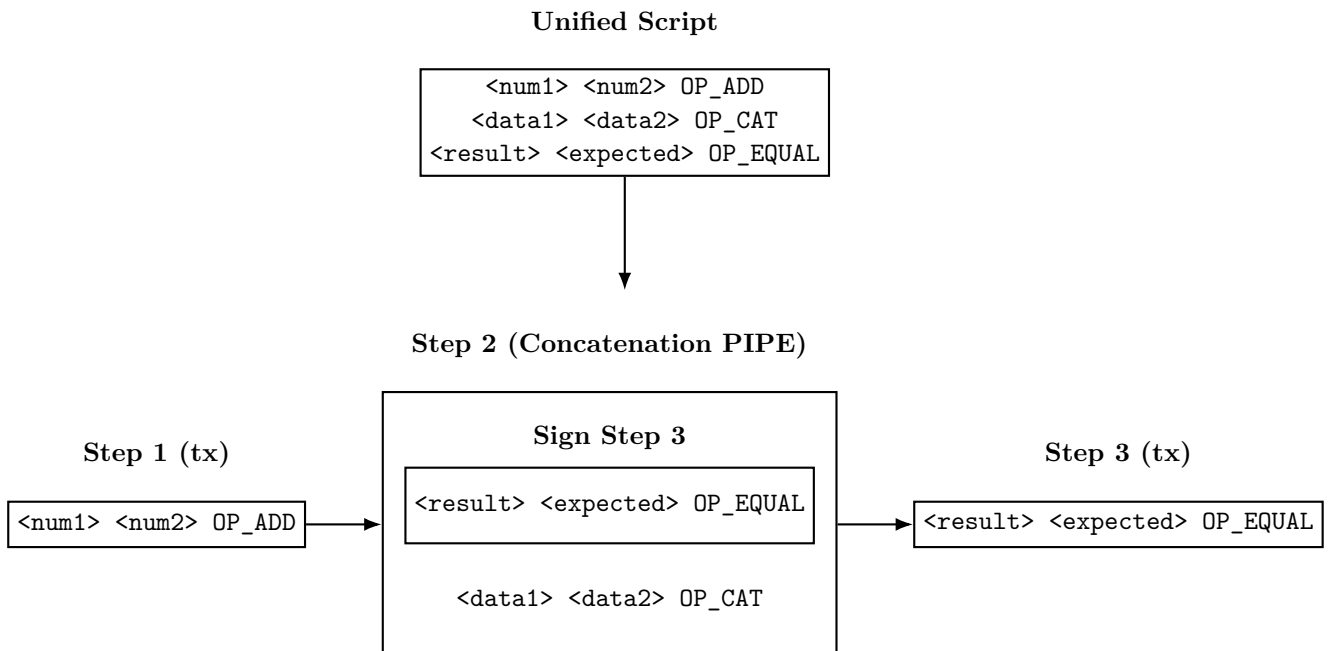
Unified Script

<num1> <num2> OP_ADD
<data1> <data2> OP_CAT
<result> <expected> OP_EQUAL

Step 2 (Concatenation PIPE)

Step 1 (tx)

<num1> <num2> OP_ADD

Sign Step 3

<result> <expected> OP_EQUAL

<data1> <data2> OP_CAT

Step 3 (tx)

<result> <expected> OP_EQUAL